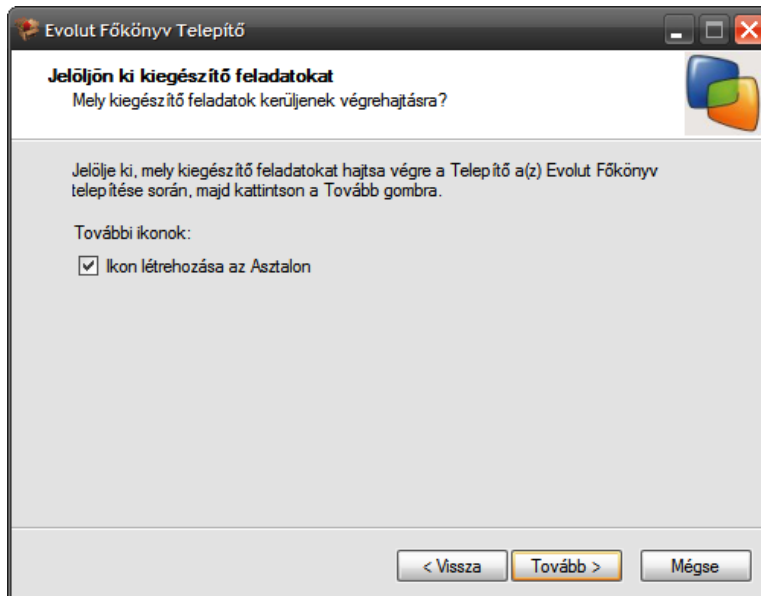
Evolut Főkönyv Telepítő

Jelöljön ki kiegészítő feladatokat
Mely kiegészítő feladatok kerüljenek végrehajtásra?

Jelölje ki, mely kiegészítő feladatokat hajtsa végre a Telepítő a(z) Evolut Főkönyv telepítése során, majd kattintson a Tovább gombra.

További ikonok:

☑ Ikon létrehozása az Asztalon

< Vissza
Tovább >
Mégse